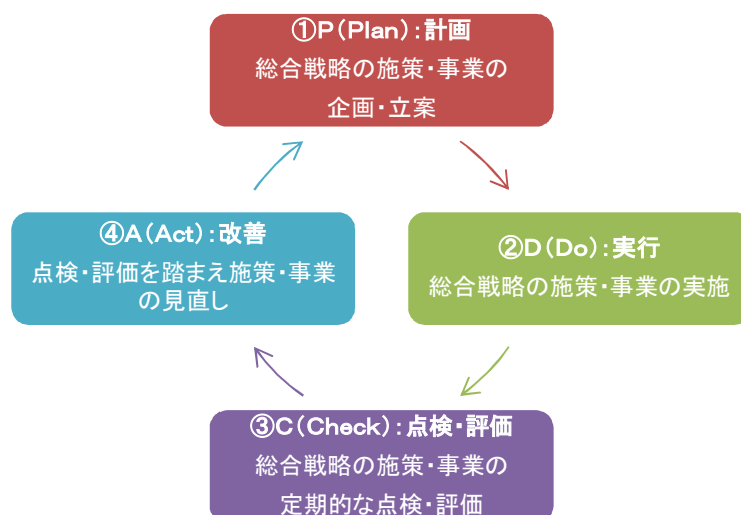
①P（Plan）：計画
総合戦略の施策・事業の企画・立案

②D（Do）：実行
総合戦略の施策・事業の実施

③C（Check）：点検・評価
総合戦略の施策・事業の定期的な点検・評価

④A（Act）：改善
点検・評価を踏まえ施策・事業の見直し